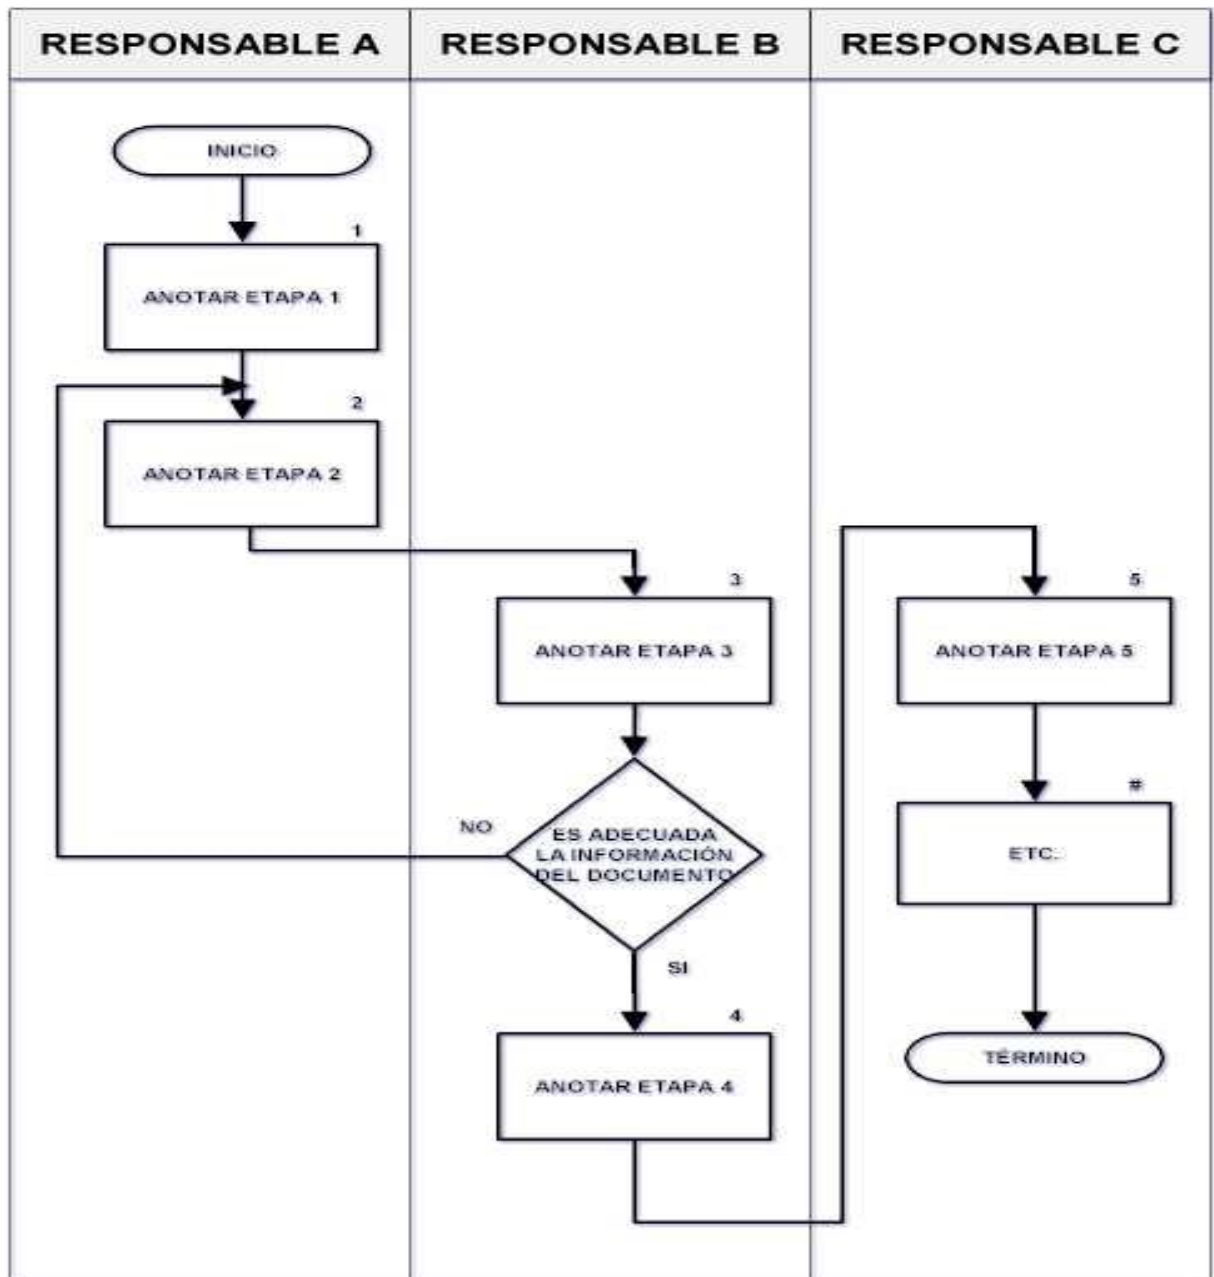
RESPONSABLE A

RESPONSABLE B

RESPONSABLE C

INICIO

1

ANOTAR ETAPA 1

2

ANOTAR ETAPA 2

3

ANOTAR ETAPA 3

NO

ES ADECUADA LA INFORMACIÓN DEL DOCUMENTO

SI

4

ANOTAR ETAPA 4

5

ANOTAR ETAPA 5

#

ETC.

TÉRMINO